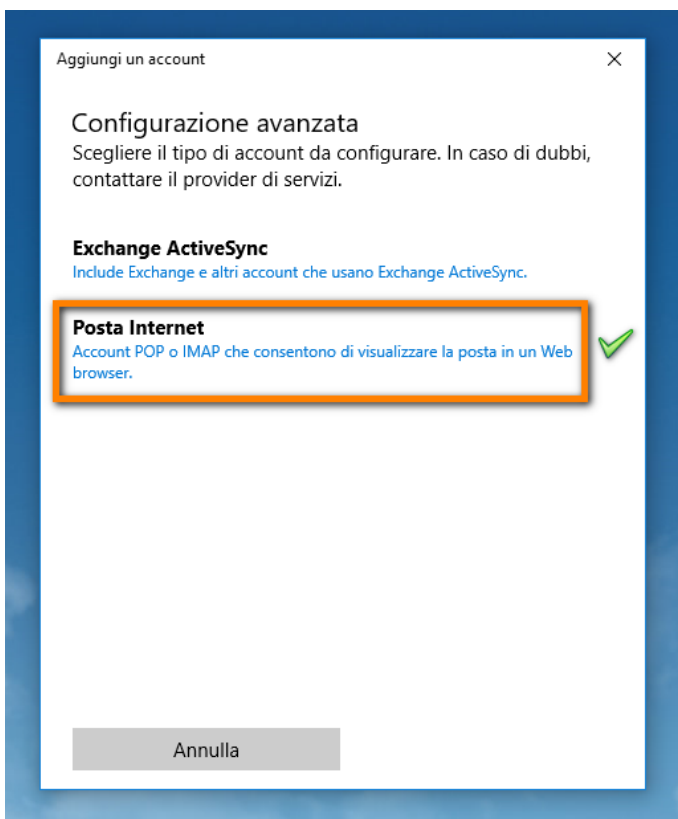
Aggiungi un account

×

Configurazione avanzata

Scegliere il tipo di account da configurare. In caso di dubbi, contattare il provider di servizi.

Exchange ActiveSync

Include Exchange e altri account che usano Exchange ActiveSync.

Posta Internet

Account POP o IMAP che consentono di visualizzare la posta in un Web browser.

Annulla